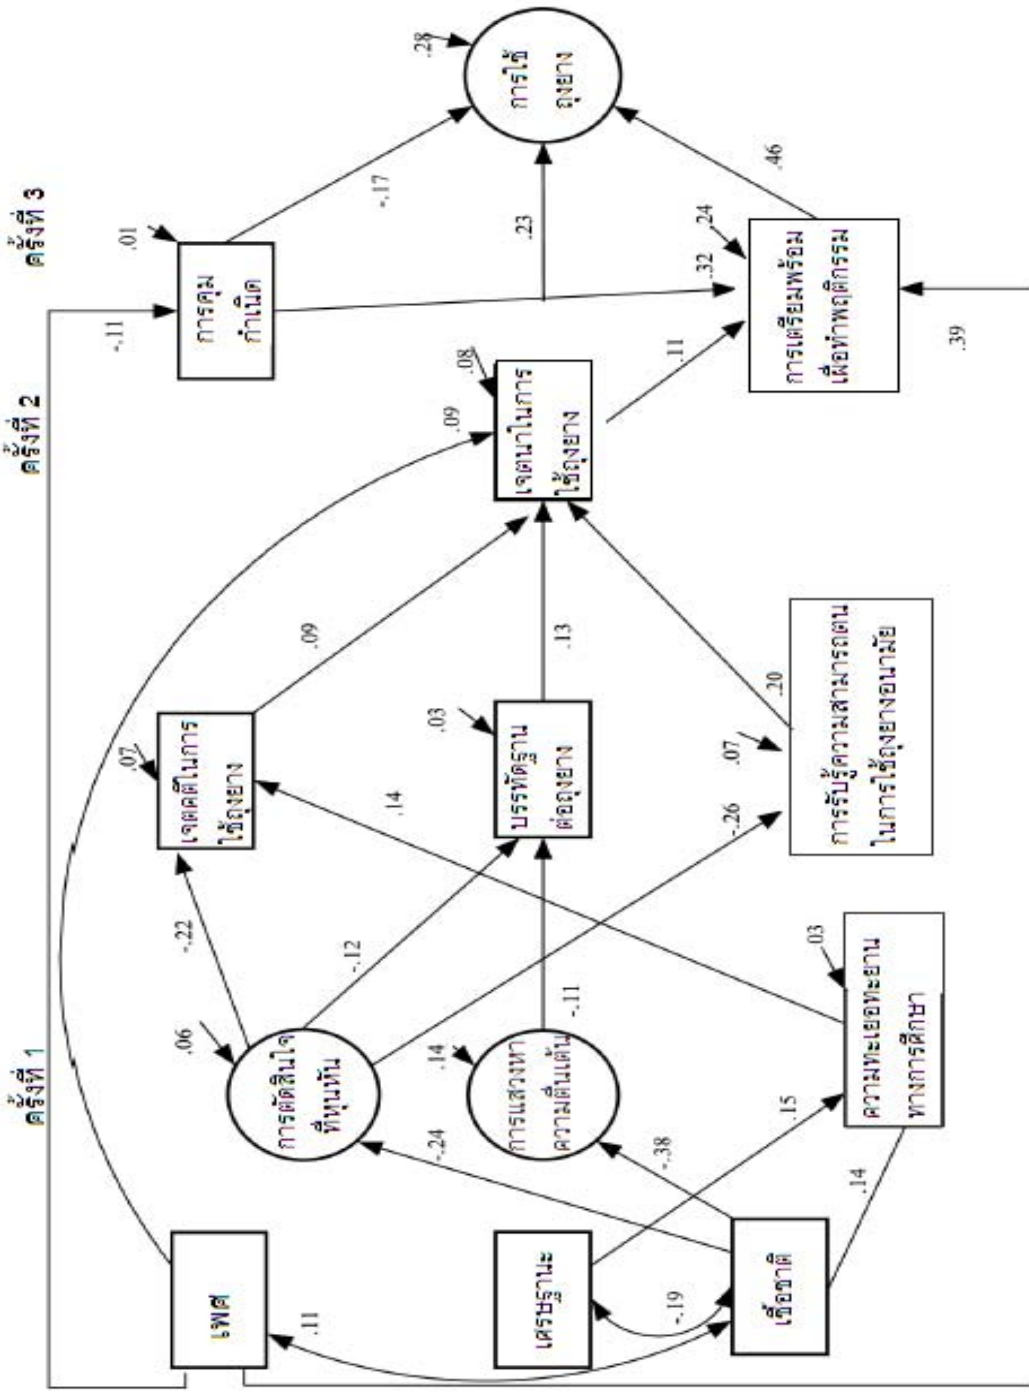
ครั้งที่ 1

ครั้งที่ 2

ครั้งที่ 3

เพศ

เศรษฐานะ

เชื้อชาติ

.11

-.19

.14

.15

-.24

-.38

การตัดสินใจที่หุนหัน

.06

การแสวงหาความตื่นเต้น

.14

ความทะเยอทะยานทางการศึกษา

.03

-.22

-.12

-.11

-.26

.14

เจตคติในการใช้ถุงยาง

.07

บรรทัดฐานต่อถุงยาง

.03

การรับรู้ความสามารถตนในการใช้ถุงยางอนามัย

.07

.09

.13

.20

.09

เจตนาในการใช้ถุงยาง

.08

-.11

การคุมกำเนิด

.01

.11

การเตรียมพร้อมเพื่อทำพฤติกรรม

.24

.32

.39

-.17

.23

.46

การใช้ถุงยาง

.28